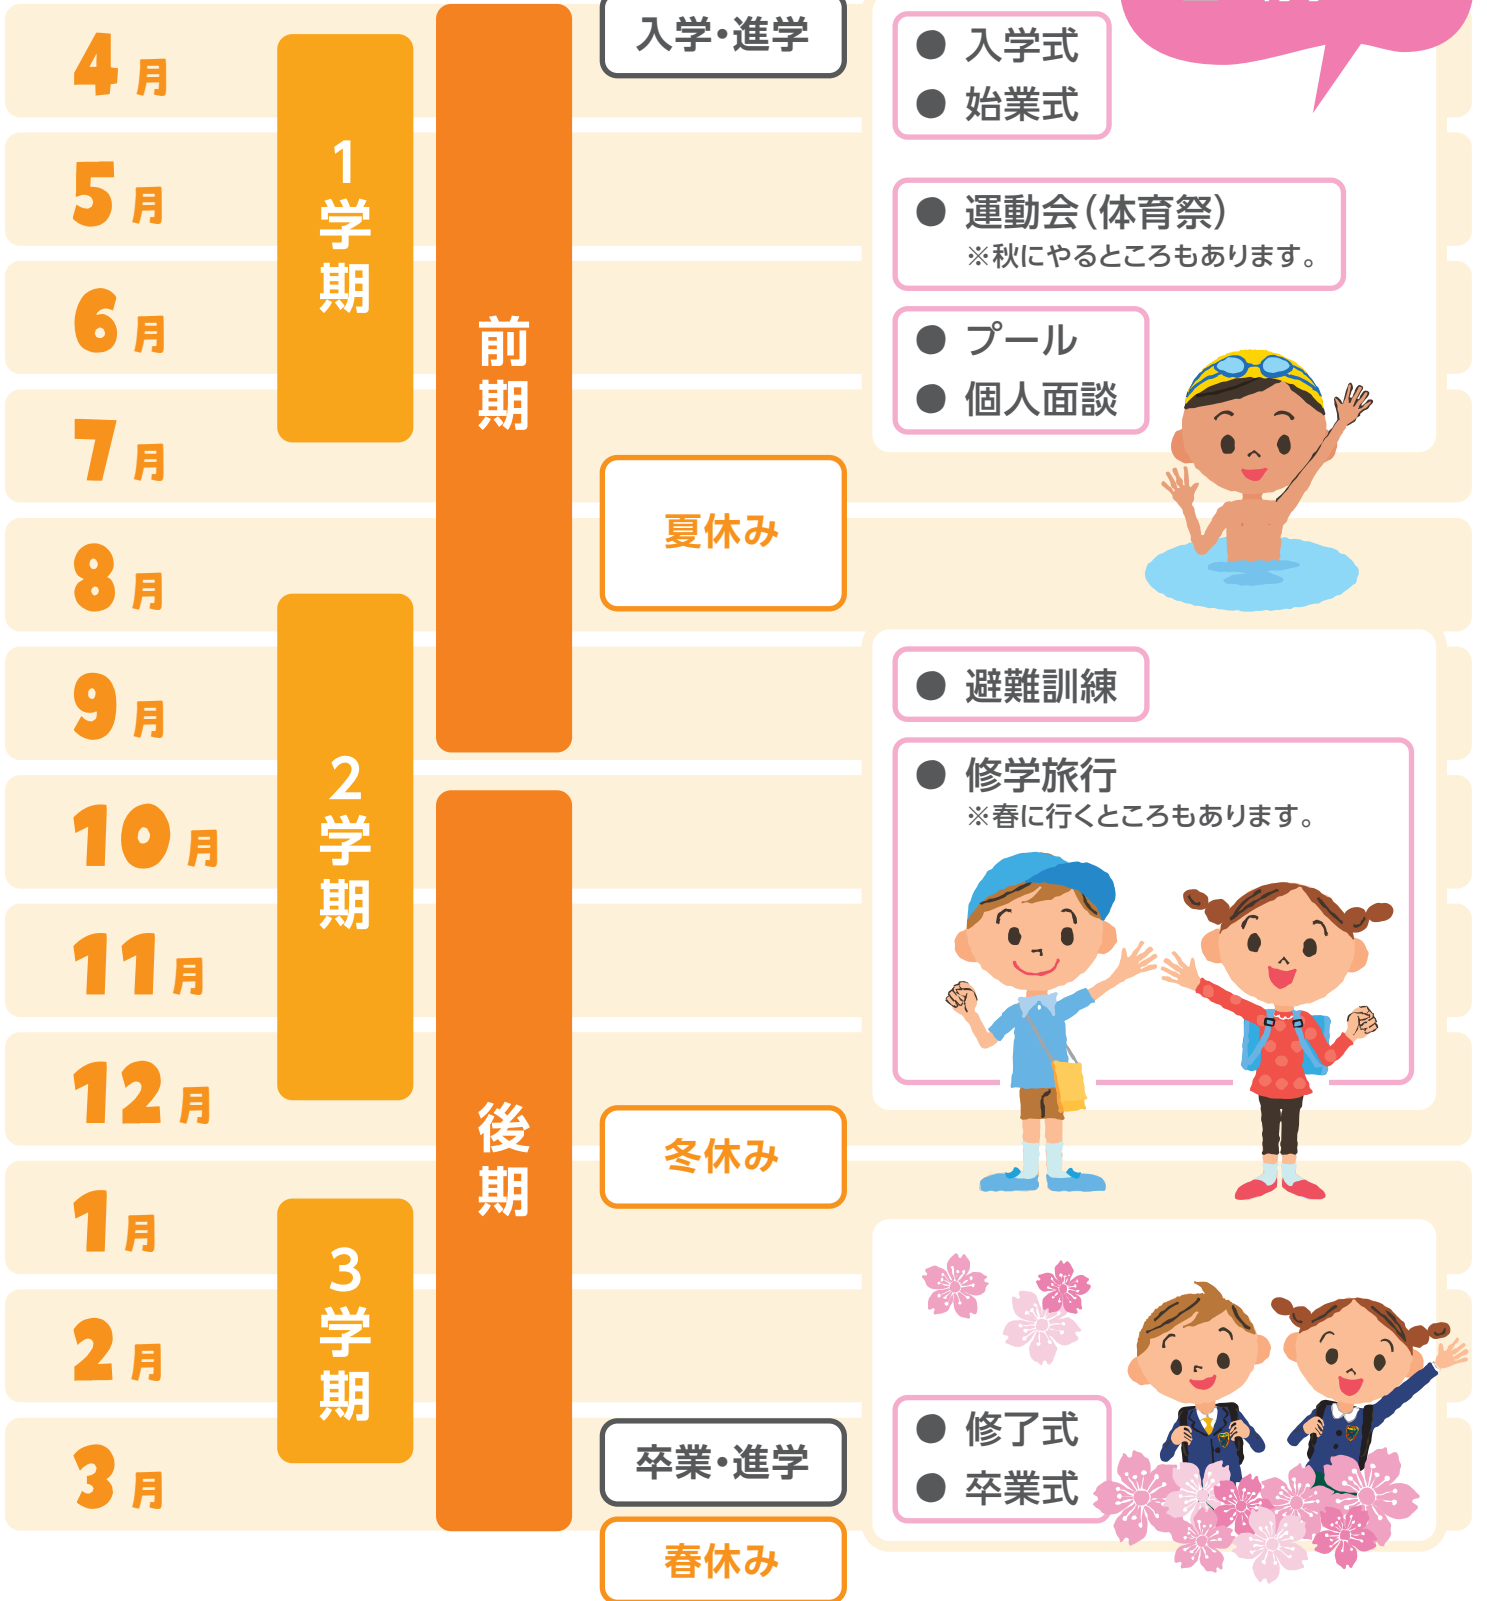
4月
5月
6月
7月
8月
9月
10月
11月
12月
1月
2月
3月

1学期
2学期
3学期

前期
後期

入学・進学
夏休み
冬休み
卒業・進学
春休み

● 入学式
● 始業式

● 運動会(体育祭)
※秋にやるところもあります。

● プール
● 個人面談

● 避難訓練

● 修学旅行
※春に行くところもあります。

● 修了式
● 卒業式